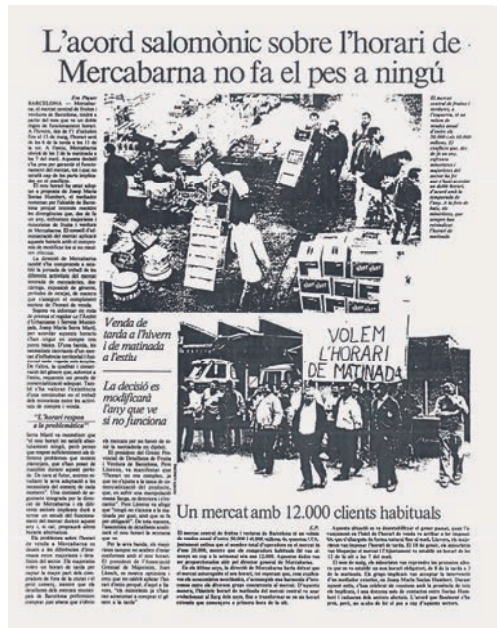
L'acord salomònic sobre l'horari de Mercabarna no fa el pes a ningú

Venda de tarda a l'hivern i de matinada a l'estiu

La decisió es modificarà l'any que ve si no funciona

VOLEM L'HORARI DE MATINADA

Un mercat amb 12.000 clients habituals

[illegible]